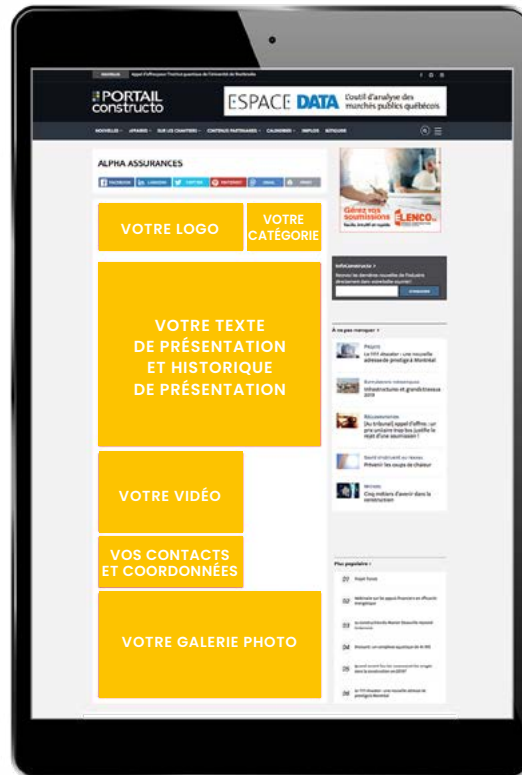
PORTAIL constructo

ESPACE DATA L'outil d'analyse des marchés publics québécois

NOUVELLES · APPARTS · SUR LES CHANTIERS · CONTENUS PARTENAIRES · CALENDRIER · EMPLOIS · BOTTIN

ALPHA ASSURANCES

FACEBOOK LINKEDIN TWITTER PINTEREST EMAIL PRINT

VOTRE LOGO

VOTRE CATÉGORIE

VOTRE TEXTE DE PRÉSENTATION ET HISTORIQUE DE PRÉSENTATION

VOTRE VIDÉO

VOS CONTACTS ET COORDONNÉES

VOTRE GALERIE PHOTO

Gérez vos soumissions

ELENCO

InfoConstructo

S'ABONNER

À ne pas manquer

Plus populaire

01

02

03

04

05

06